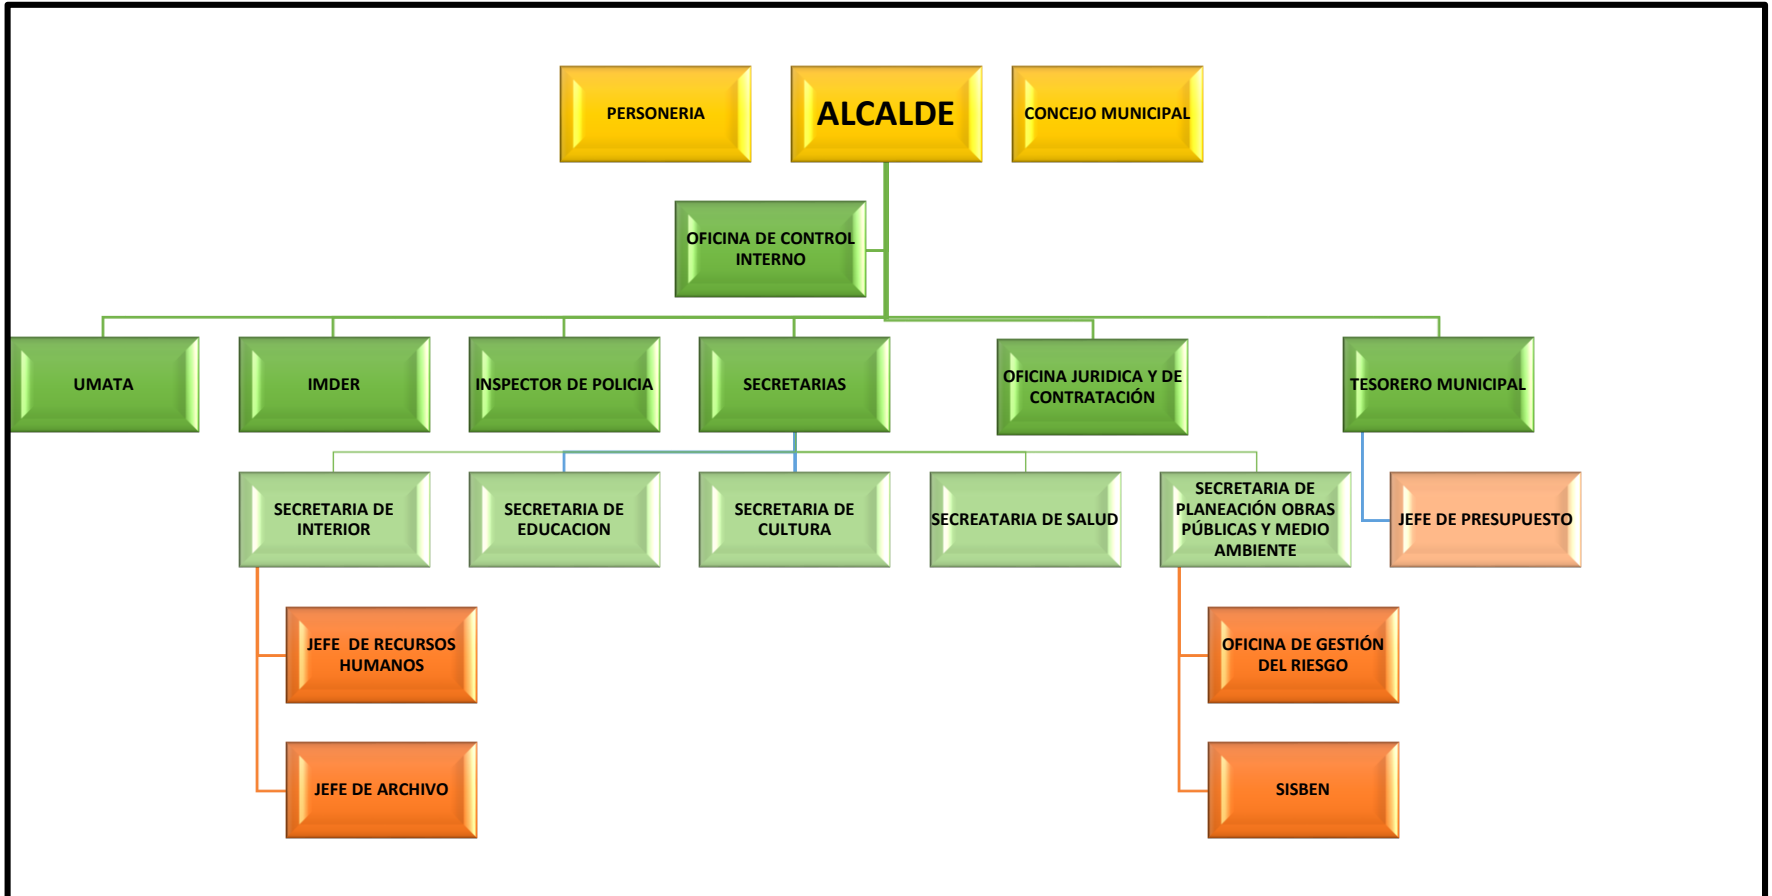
PERSONERIA

ALCALDE

CONCEJO MUNICIPAL

OFICINA DE CONTROL INTERNO

UMATA

IMDER

INSPECTOR DE POLICIA

SECRETARIAS

OFICINA JURIDICA Y DE CONTRATACIÓN

TESORERO MUNICIPAL

SECRETARIA DE INTERIOR

SECRETARIA DE EDUCACION

SECRETARIA DE CULTURA

SECREATARIA DE SALUD

SECRETARIA DE PLANEACIÓN OBRAS PÚBLICAS Y MEDIO AMBIENTE

JEFE DE PRESUPUESTO

JEFE DE RECURSOS HUMANOS

JEFE DE ARCHIVO

OFICINA DE GESTIÓN DEL RIESGO

SISBEN